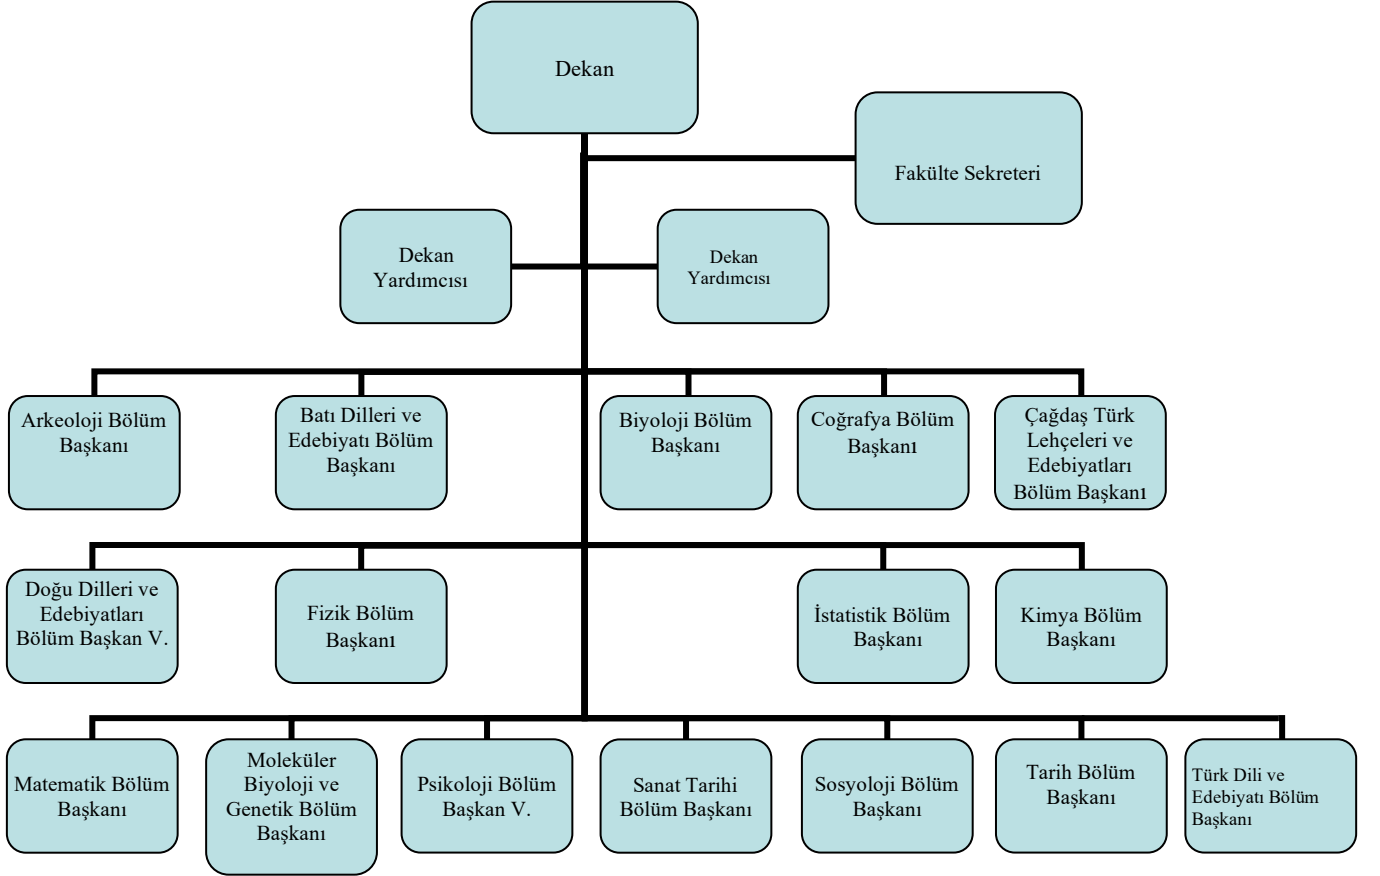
Dekan

Fakülte Sekreteri

Dekan Yardımcısı

Dekan Yardımcısı

Arkeoloji Bölüm Başkanı

Batı Dilleri ve Edebiyatı Bölüm Başkanı

Biyoloji Bölüm Başkanı

Coğrafya Bölüm Başkanı

Çağdaş Türk Lehçeleri ve Edebiyatları Bölüm Başkanı

Doğu Dilleri ve Edebiyatları Bölüm Başkan V.

Fizik Bölüm Başkanı

İstatistik Bölüm Başkanı

Kimya Bölüm Başkanı

Matematik Bölüm Başkanı

Moleküler Biyoloji ve Genetik Bölüm Başkanı

Psikoloji Bölüm Başkan V.

Sanat Tarihi Bölüm Başkanı

Sosyoloji Bölüm Başkanı

Tarih Bölüm Başkanı

Türk Dili ve Edebiyatı Bölüm Başkanı